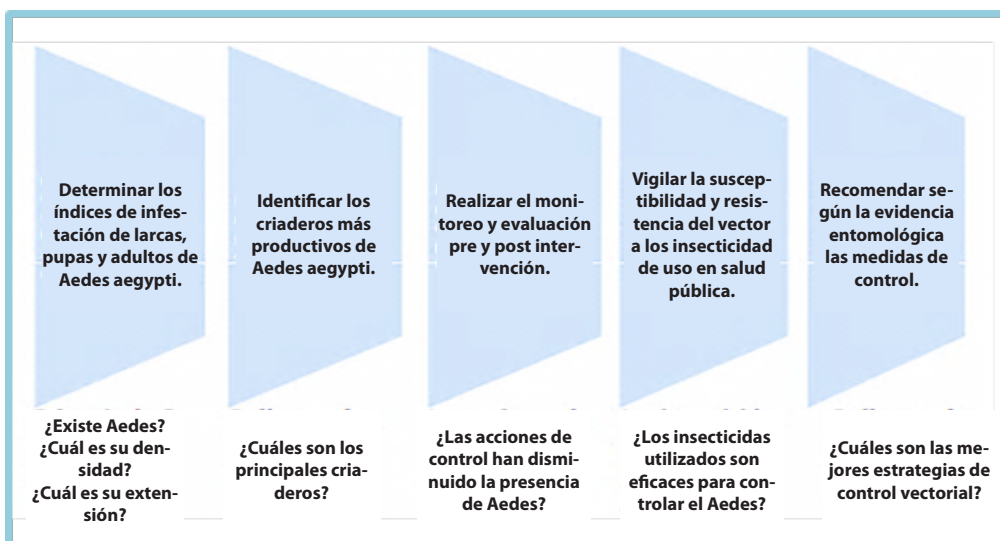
Determinar los índices de infestación de larcas, pupas y adultos de Aedes aegypti.

Identificar los criaderos más productivos de Aedes aegypti.

Realizar el monitoreo y evaluación pre y post intervención.

Vigilar la susceptibilidad y resistencia del vector a los insecticidad de uso en salud pública.

Recomendar según la evidencia entomológica las medidas de control.

¿Existe Aedes? ¿Cuál es su densidad? ¿Cuál es su extensión?

¿Cuáles son los principales criaderos?

¿Las acciones de control han disminuido la presencia de Aedes?

¿Los insecticidas utilizados son eficaces para controlar el Aedes?

¿Cuáles son las mejores estrategias de control vectorial?